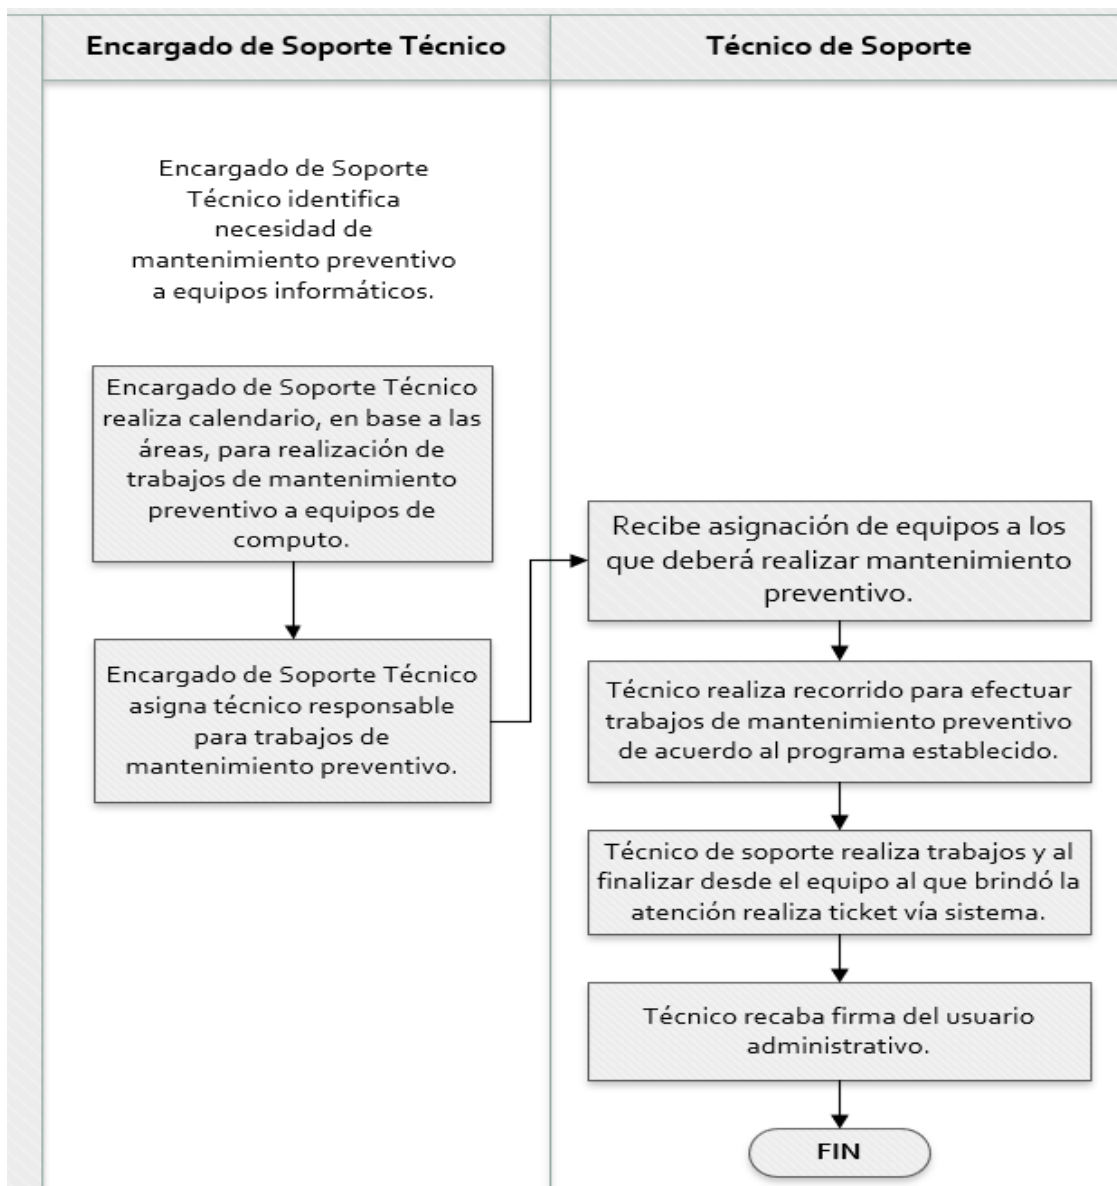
Encargado de Soporte Técnico

Técnico de Soporte

Encargado de Soporte Técnico identifica necesidad de mantenimiento preventivo a equipos informáticos.

Encargado de Soporte Técnico realiza calendario, en base a las áreas, para realización de trabajos de mantenimiento preventivo a equipos de computo.

Encargado de Soporte Técnico asigna técnico responsable para trabajos de mantenimiento preventivo.

Recibe asignación de equipos a los que deberá realizar mantenimiento preventivo.

Técnico realiza recorrido para efectuar trabajos de mantenimiento preventivo de acuerdo al programa establecido.

Técnico de soporte realiza trabajos y al finalizar desde el equipo al que brindó la atención realiza ticket vía sistema.

Técnico recaba firma del usuario administrativo.

FIN